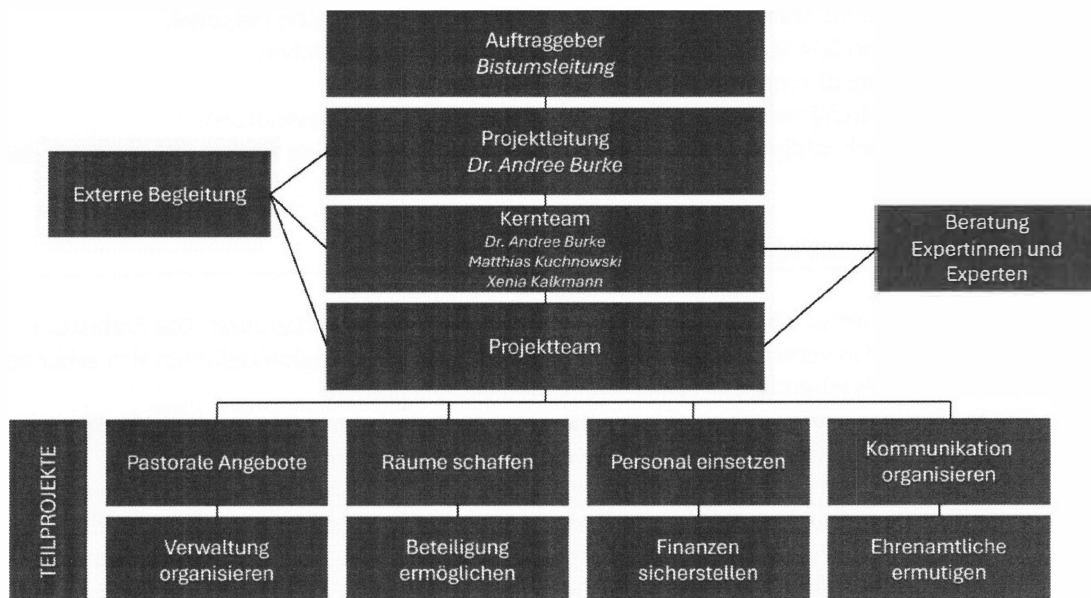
Auftraggeber
*Bistumsleitung*

Projektleitung
*Dr. Andree Burke*

Externe Begleitung

Kernteam
*Dr. Andree Burke*
*Matthias Kuchnowski*
*Xenia Kalkmann*

Beratung
Expertinnen und Experten

Projektteam

TEILPROJEKTE

Pastorale Angebote

Räume schaffen

Personal einsetzen

Kommunikation organisieren

Verwaltung organisieren

Beteiligung ermöglichen

Finanzen sicherstellen

Ehrenamtliche ermutigen